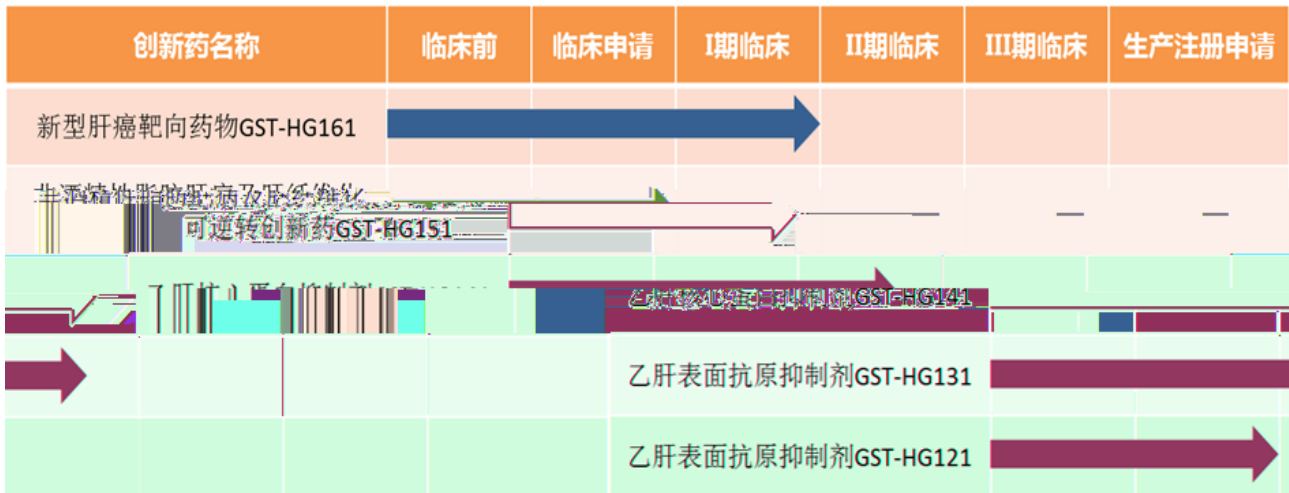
| 创新药名称 | 临床前 | 临床申请 | I期临床 | II期临床 | III期临床 | 生产注册申请 |
|---|---|---|---|---|---|---|
| 新型肝癌靶向药物GST-HG161 | | | | | | |
| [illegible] 可逆转创新药GST-HG151 | | | | | | |
| 乙肝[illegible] | | | | | | |
| 乙肝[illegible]抑制剂GST-HG141 | | | | | | |
| 乙肝表面抗原抑制剂GST-HG131 | | | | | | |
| 乙肝表面抗原抑制剂GST-HG121 | | | | | | |